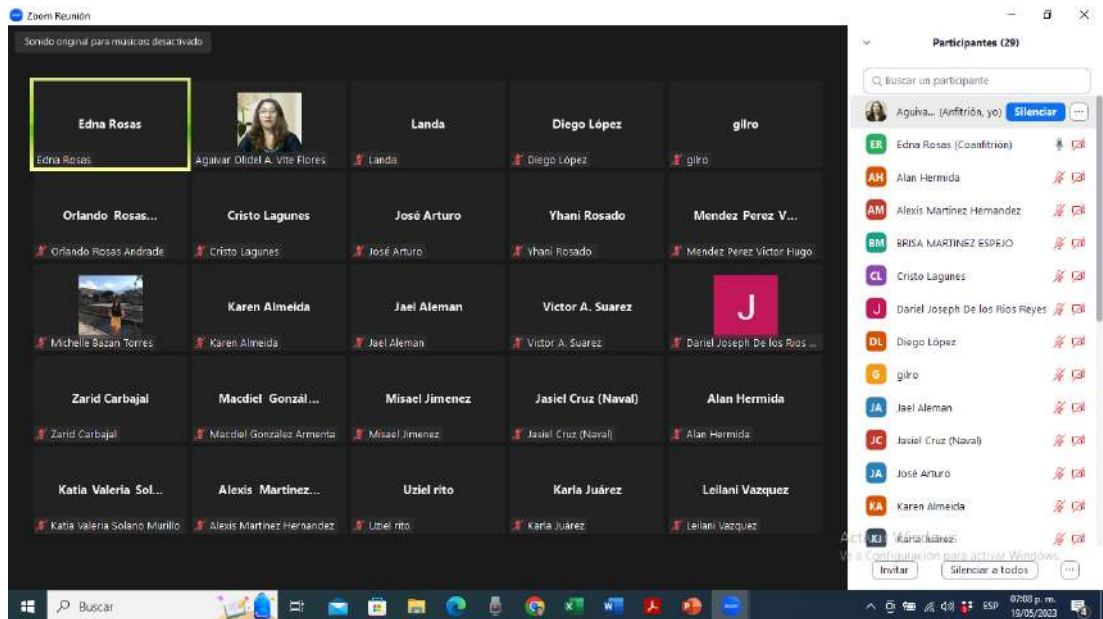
Zoom Reunión

Sonido original para músicos desactivado

Edna Rosas
Edna Rosas

Aguivar Olidel A. Vite Flores

Landa
Landa

Diego López
Diego López

gilro
gilro

Orlando Rosas...
Orlando Rosas Andrade

Cristo Lagunes
Cristo Lagunes

José Arturo
José Arturo

Yhani Rosado
Yhani Rosado

Mendez Perez V...
Mendez Perez Victor Hugo

Michelle Bazan Torres

Karen Almeida
Karen Almeida

Jael Aleman
Jael Aleman

Victor A. Suarez
Victor A. Suarez

J
Dariel Joseph De los Rios ...

Zarid Carbajal
Zarid Carbajal

Macdiel Gonzál...
Macdiel González Armenta

Misael Jimenez
Misael Jimenez

Jasiel Cruz (Naval)
Jasiel Cruz (Naval)

Alan Hermida
Alan Hermida

Katia Valeria Sol...
Katia Valeria Solano Murillo

Alexis Martinez...
Alexis Martinez Hernandez

Uziel rito
Uziel rito

Karla Juárez
Karla Juárez

Leilani Vazquez
Leilani Vazquez

Participantes (29)

Buscar un participante

Aguiva... (Anfitrión, yo) Silenciar ...
ER Edna Rosas (Coanfitrión)
AH Alan Hermida
AM Alexis Martinez Hernandez
BM BRISA MARTINEZ ESPEJO
CL Cristo Lagunes
J Dariel Joseph De los Rios Reyes
DL Diego López
G gilro
JA Jael Aleman
JC Jasiel Cruz (Naval)
JA José Arturo
KA Karen Almeida
KJ Karla Juárez

Activar Windows
Ve a Configuración para activar Windows.

Invitar
Silenciar a todos
...

Buscar

ESP
07:08 p. m.
19/05/2023